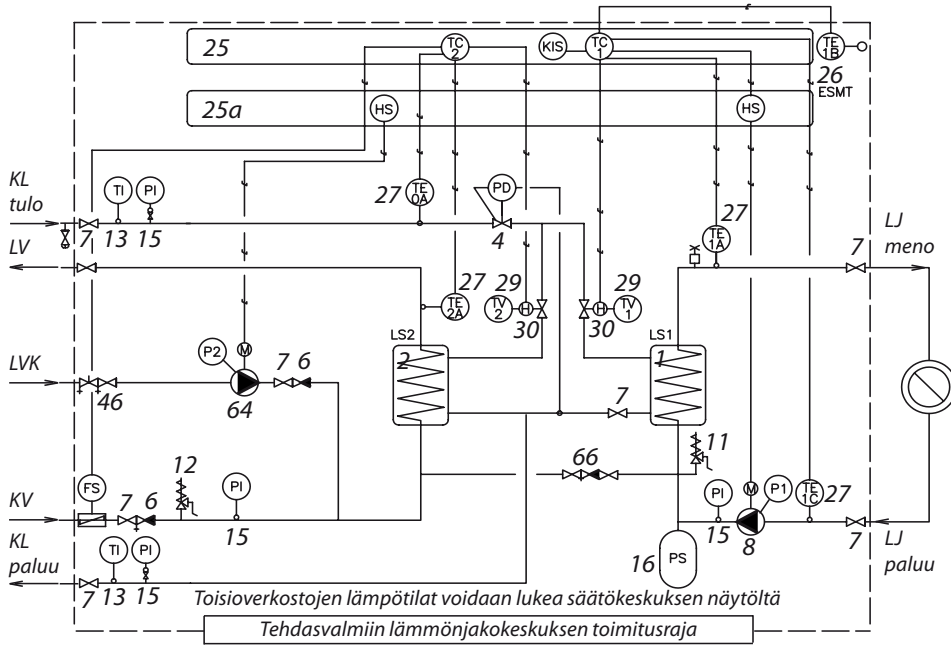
25
TC 2
KIS
TC 1
TE 1B
26
ESMT
25a
HS
HS
KL tulo
TI
PI
7
13
15
27
TE 0A
PD
4
27
TE 1A
LJ meno
7
LV
27
TE 2A
29
TV 2
30
30
29
TV 1
LS2
LS1
LVK
P2
M
7
6
2
1
46
64
7
12
11
66
FS
PI
KV
7
6
15
PI
M
P1
TE 1C
27
15
8
KL paluu
TI
PI
16
PS
LJ paluu
7
13
15
7
Toisioverkostojen lämpötilat voidaan lukea säätökeskuksen näytöltä
Tehdasvalmiin lämmönjakokeskuksen toimitusraja